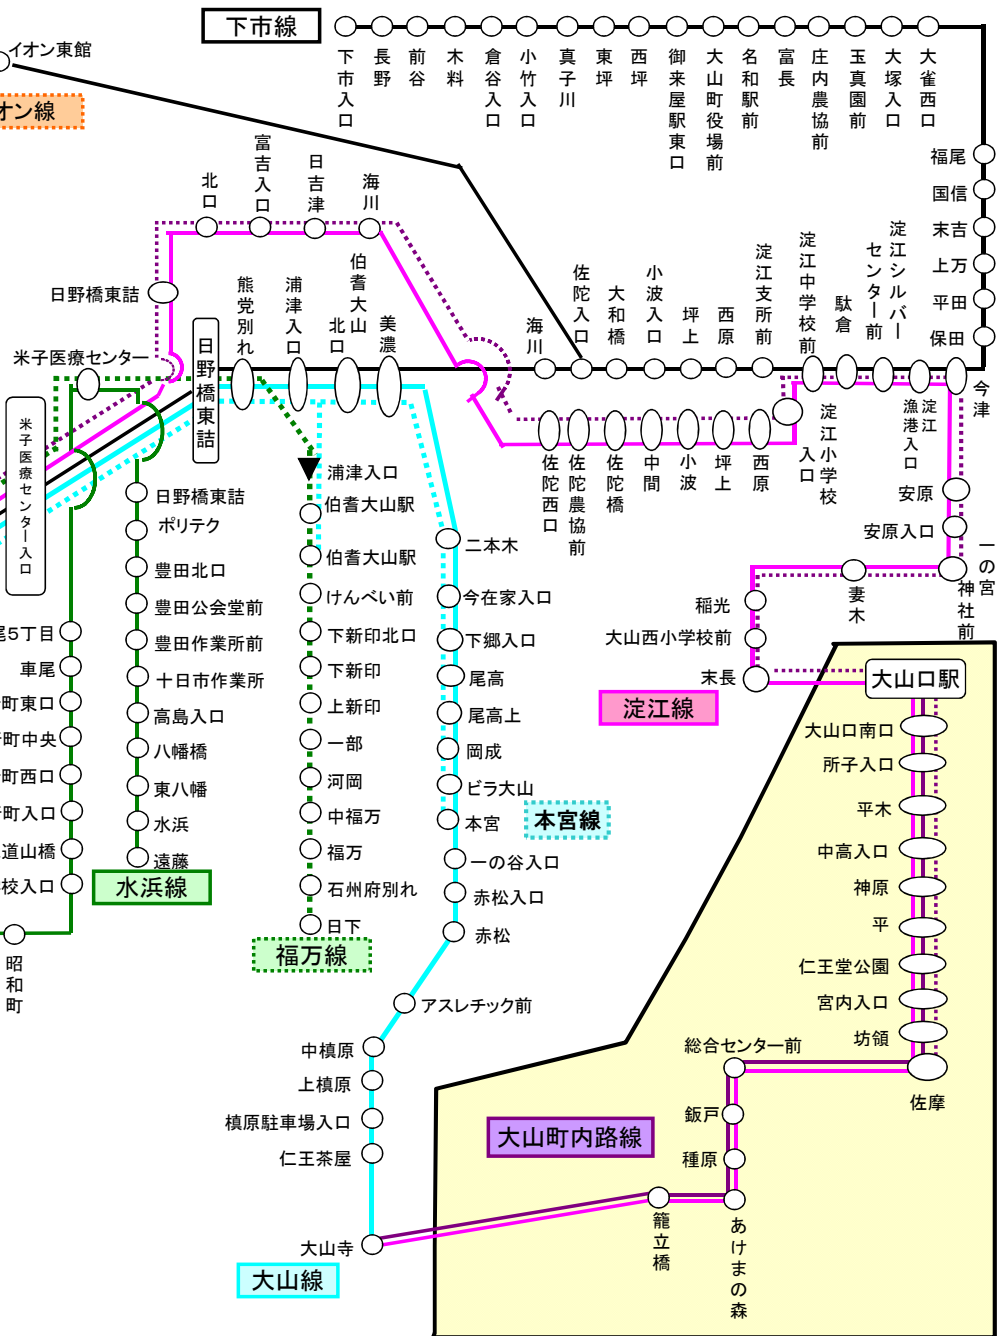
下市線

下市入口
長野
前谷
木料
倉谷入口
小竹入口
真子川
東坪
西坪
御来屋駅東口
大山町役場前
名和駅前
富長
庄内農協前
玉真園前
大塚入口
大雀西口

イオン東館
オン線

福尾
国信
末吉
上万
平田
保田
今津

北口
富吉入口
日吉津
海川

日野橋東詰
米子医療センター
米子医療センター入口
熊党別れ
浦津入口
伯耆大山北口
美濃
日野橋東詰

佐陀入口
大和橋
小波入口
坪上
西原
淀江支所前
淀江中学校前
駄倉
淀江シルバーセンター前
海川

佐陀西口
佐陀農協前
佐陀橋
中間
小波
坪上
西原
淀江小学校入口
淀江漁港入口
安原
安原入口
一の宮神社前

日野橋東詰
ポリテク
豊田北口
豊田公会堂前
豊田作業所前
十日市作業所
高島入口
八幡橋
東八幡
水浜
遠藤
水浜線

尾5丁目
車尾
町東口
町中央
町西口
町入口
道山橋
校入口
昭和町

浦津入口
伯耆大山駅
伯耆大山駅
けんぺい前
下新印北口
下新印
上新印
一部
河岡
中福万
福万
石州府別れ
日下
福万線

二本木
今在家入口
下郷入口
尾高
尾高上
岡成
ビラ大山
本宮
本宮線
一の谷入口
赤松入口
赤松
アスレチック前
中槙原
上槙原
槙原駐車場入口
仁王茶屋
大山寺
大山線

稲光
妻木
大山西小学校前
末長
淀江線
大山口駅
大山口南口
所子入口
平木
中高入口
神原
平
仁王堂公園
宮内入口
坊領
総合センター前
佐摩
鈑戸
種原
大山町内路線
籠立橋
あけまの森